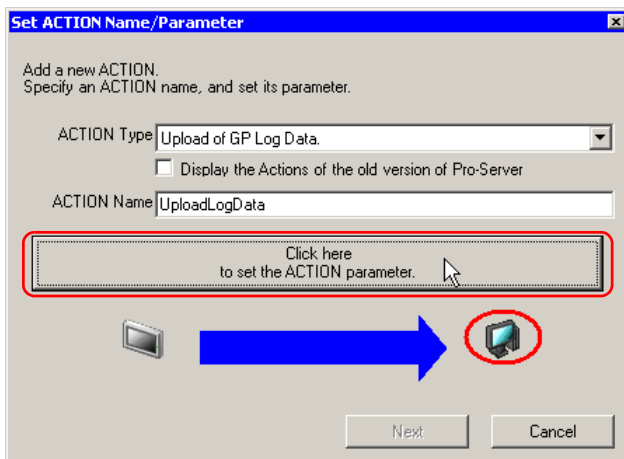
Set ACTION Name/Parameter

Add a new ACTION.
Specify an ACTION name, and set its parameter.

ACTION Type Upload of GP Log Data.

Display the Actions of the old version of Pro-Server

ACTION Name UploadLogData

Click here
to set the ACTION parameter.

Next

Cancel